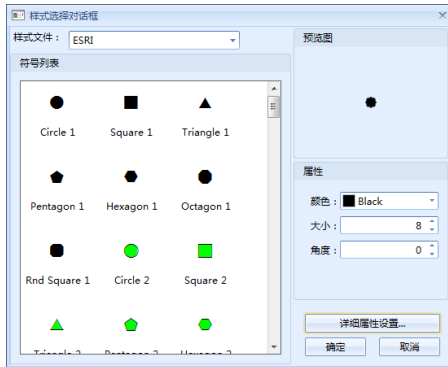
样式选择对话框

样式文件： ESRI

符号列表

Circle 1
Square 1
Triangle 1
Pentagon 1
Hexagon 1
Octagon 1
Rnd Square 1
Circle 2
Square 2
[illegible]
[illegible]
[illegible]

预览图

属性

颜色： Black

大小： 8

角度： 0

详细属性设置...

确定

取消